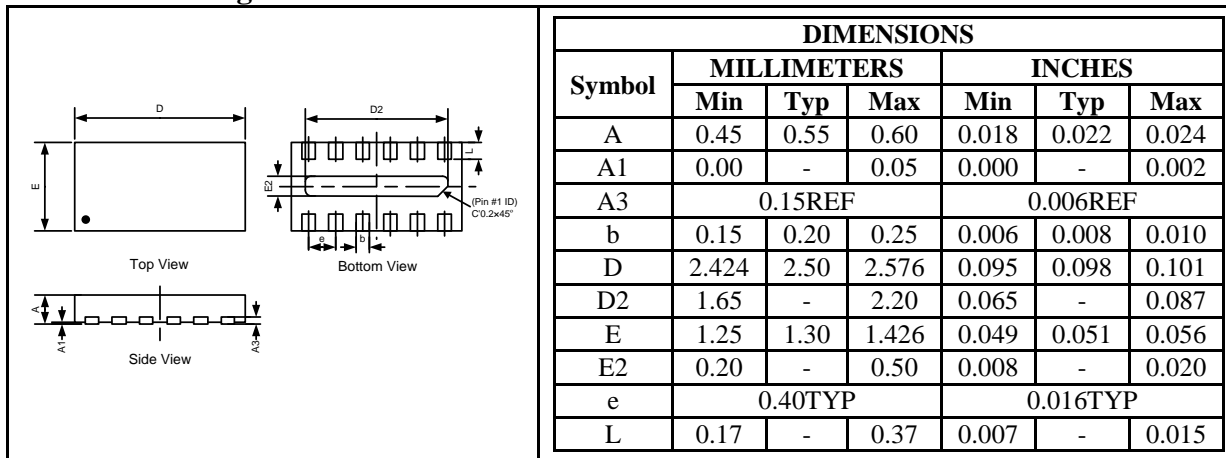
D

D2

E

E2

L

(Pin #1 ID)
C0.2×45°

e

b

Top View

Bottom View

A

A1

A3

Side View

| DIMENSIONS | | | | | | |
|---|---|---|---|---|---|---|
| Symbol | MILLIMETERS | | | INCHES | | |
| | Min | Typ | Max | Min | Typ | Max |
| A | 0.45 | 0.55 | 0.60 | 0.018 | 0.022 | 0.024 |
| A1 | 0.00 | - | 0.05 | 0.000 | - | 0.002 |
| A3 | 0.15REF | | | 0.006REF | | |
| b | 0.15 | 0.20 | 0.25 | 0.006 | 0.008 | 0.010 |
| D | 2.424 | 2.50 | 2.576 | 0.095 | 0.098 | 0.101 |
| D2 | 1.65 | - | 2.20 | 0.065 | - | 0.087 |
| E | 1.25 | 1.30 | 1.426 | 0.049 | 0.051 | 0.056 |
| E2 | 0.20 | - | 0.50 | 0.008 | - | 0.020 |
| e | 0.40TYP | | | 0.016TYP | | |
| L | 0.17 | - | 0.37 | 0.007 | - | 0.015 |